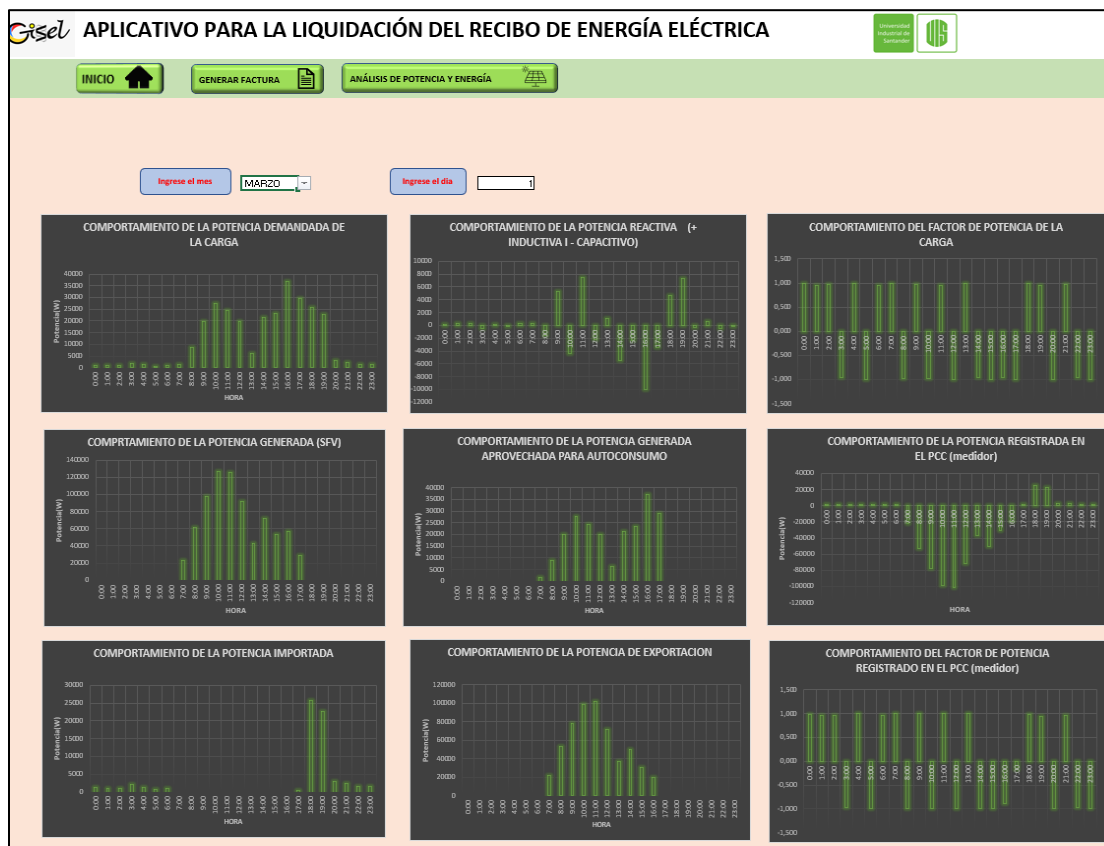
Gisel APLICATIVO PARA LA LIQUIDACIÓN DEL RECIBO DE ENERGÍA ELÉCTRICA

Universidad Industrial de Santander UIS

INICIO

GENERAR FACTURA

ANÁLISIS DE POTENCIA Y ENERGÍA

Ingrese el mes MARZO

Ingrese el dia 1

COMPORTAMIENTO DE LA POTENCIA DEMANDADA DE LA CARGA

40000 35000 30000 25000 20000 15000 10000 5000 0

Potencia(W)

0:00 1:00 2:00 3:00 4:00 5:00 6:00 7:00 8:00 9:00 10:00 11:00 12:00 13:00 14:00 15:00 16:00 17:00 18:00 19:00 20:00 21:00 22:00 23:00

HORA

COMPORTAMIENTO DE LA POTENCIA REACTIVA (+ INDUCTIVA I - CAPACITIVO)

10000 8000 6000 4000 2000 0 -2000 -4000 -6000 -8000 -10000 -12000

0:00 1:00 2:00 3:00 4:00 5:00 6:00 7:00 8:00 9:00 10:00 11:00 12:00 13:00 14:00 15:00 16:00 17:00 18:00 19:00 20:00 21:00 22:00 23:00

COMPORTAMIENTO DEL FACTOR DE POTENCIA DE LA CARGA

1,500 1,000 0,500 0,000 -0,500 -1,000 -1,500

0:00 1:00 2:00 3:00 4:00 5:00 6:00 7:00 8:00 9:00 10:00 11:00 12:00 13:00 14:00 15:00 16:00 17:00 18:00 19:00 20:00 21:00 22:00 23:00

COMPRTAMIENTO DE LA POTENCIA GENERADA (SFV)

140000 120000 100000 80000 60000 40000 20000 0

Potencia(W)

0:00 1:00 2:00 3:00 4:00 5:00 6:00 7:00 8:00 9:00 10:00 11:00 12:00 13:00 14:00 15:00 16:00 17:00 18:00 19:00 20:00 21:00 22:00 23:00

HORA

COMPORTAMIENTO DE LA POTENCIA GENERADA APROVECHADA PARA AUTOCONSUMO

40000 35000 30000 25000 20000 15000 10000 5000 0

Potencia(W)

0:00 1:00 2:00 3:00 4:00 5:00 6:00 7:00 8:00 9:00 10:00 11:00 12:00 13:00 14:00 15:00 16:00 17:00 18:00 19:00 20:00 21:00 22:00 23:00

HORA

COMPORTAMIENTO DE LA POTENCIA REGISTRADA EN EL PCC (medidor)

40000 20000 0 -20000 -40000 -60000 -80000 -100000 -120000

Potencia(W)

0:00 1:00 2:00 3:00 4:00 5:00 6:00 7:00 8:00 9:00 10:00 11:00 12:00 13:00 14:00 15:00 16:00 17:00 18:00 19:00 20:00 21:00 22:00 23:00

HORA

COMPORTAMIENTO DE LA POTENCIA IMPORTADA

30000 25000 20000 15000 10000 5000 0

Potencia(W)

0:00 1:00 2:00 3:00 4:00 5:00 6:00 7:00 8:00 9:00 10:00 11:00 12:00 13:00 14:00 15:00 16:00 17:00 18:00 19:00 20:00 21:00 22:00 23:00

HORA

COMPORTAMIENTO DE LA POTENCIA DE EXPORTACION

120000 100000 80000 60000 40000 20000 0

Potencia(W)

0:00 1:00 2:00 3:00 4:00 5:00 6:00 7:00 8:00 9:00 10:00 11:00 12:00 13:00 14:00 15:00 16:00 17:00 18:00 19:00 20:00 21:00 22:00 23:00

HORA

COMPORTAMIENTO DEL FACTOR DE POTENCIA REGISTRADO EN EL PCC (medidor)

1,500 1,000 0,500 0,000 -0,500 -1,000 -1,500

0:00 1:00 2:00 3:00 4:00 5:00 6:00 7:00 8:00 9:00 10:00 11:00 12:00 13:00 14:00 15:00 16:00 17:00 18:00 19:00 20:00 21:00 22:00 23:00